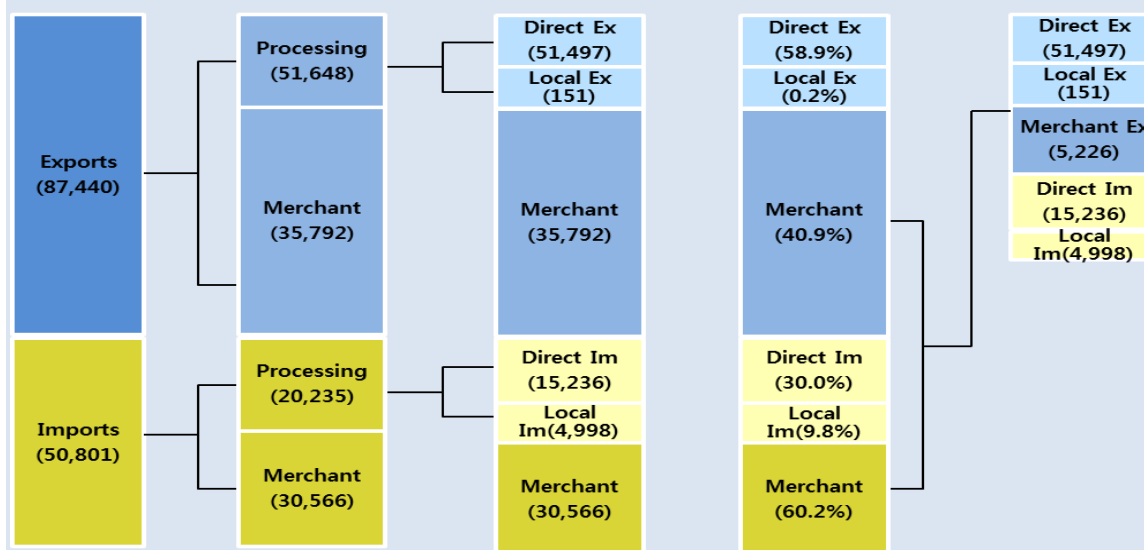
Exports
(87,440)

Imports
(50,801)

Processing
(51,648)

Merchant
(35,792)

Processing
(20,235)

Merchant
(30,566)

Direct Ex
(51,497)

Local Ex
(151)

Merchant
(35,792)

Direct Im
(15,236)

Local
Im(4,998)

Merchant
(30,566)

Direct Ex
(58.9%)

Local Ex
(0.2%)

Merchant
(40.9%)

Direct Im
(30.0%)

Local
Im(9.8%)

Merchant
(60.2%)

Direct Ex
(51,497)

Local Ex
(151)

Merchant Ex
(5,226)

Direct Im
(15,236)

Local
Im(4,998)